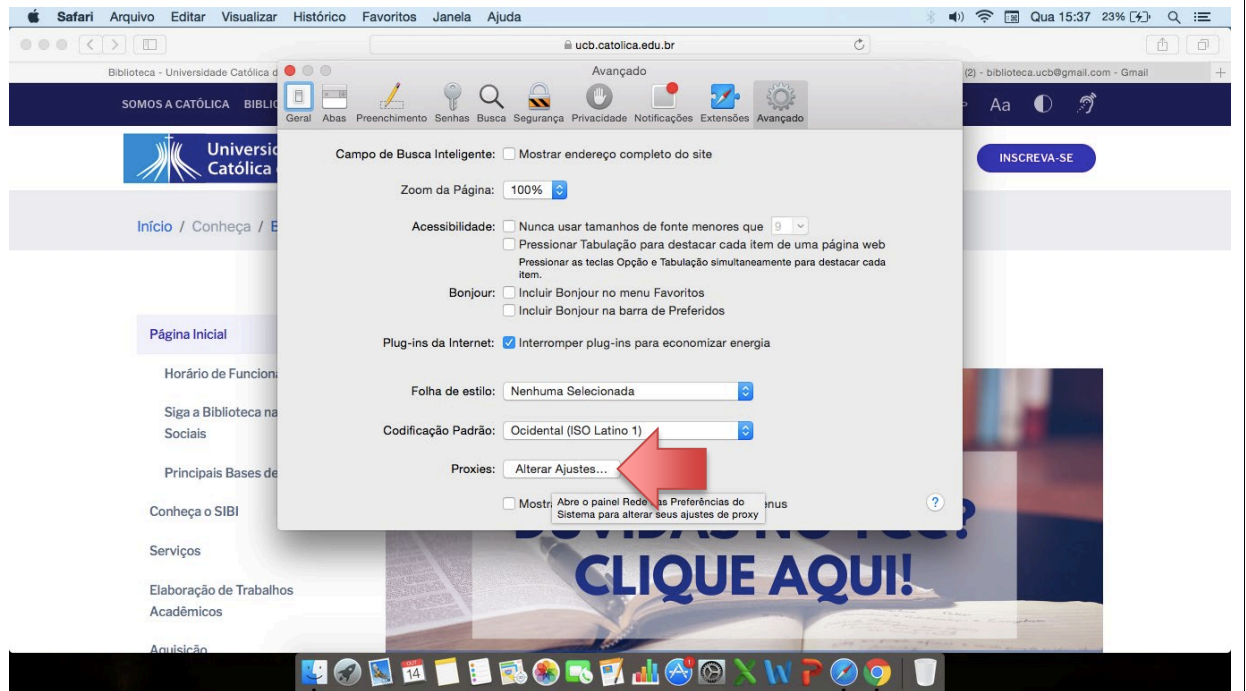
Safari Arquivo Editar Visualizar Histórico Favoritos Janela Ajuda

Qua 15:37 23%

ucb.catolica.edu.br

Biblioteca - Universidade Católica d

(2) - biblioteca.ucb@gmail.com - Gmail

SOMOS A CATÓLICA BIBLI

Aa

Universi Católica

INSCREVA-SE

Início / Conheça / B

Página Inicial

Horário de Funciona

Siga a Biblioteca na Sociais

Principais Bases de

Conheça o SIBI

Serviços

Elaboração de Trabalhos Acadêmicos

Aquisição

Avançado

Geral Abas Preenchimento Senhas Busca Segurança Privacidade Notificações Extensões Avançado

Campo de Busca Inteligente: Mostrar endereço completo do site

Zoom da Página: 100%

Acessibilidade: Nunca usar tamanhos de fonte menores que 9

Pressionar Tabulação para destacar cada item de uma página web

Pressionar as teclas Opção e Tabulação simultaneamente para destacar cada item.

Bonjour: Incluir Bonjour no menu Favoritos

Incluir Bonjour na barra de Preferidos

Plug-ins da Internet: Interromper plug-ins para economizar energia

Folha de estilo: Nenhuma Selecionada

Codificação Padrão: Ocidental (ISO Latino 1)

Proxies: Alterar Ajustes...

Mostr Abre o painel Rede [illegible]s Preferências do Sistema para alterar seus ajustes de proxy nus

?

DÚVIDAS NO TCC? CLIQUE AQUI!

14